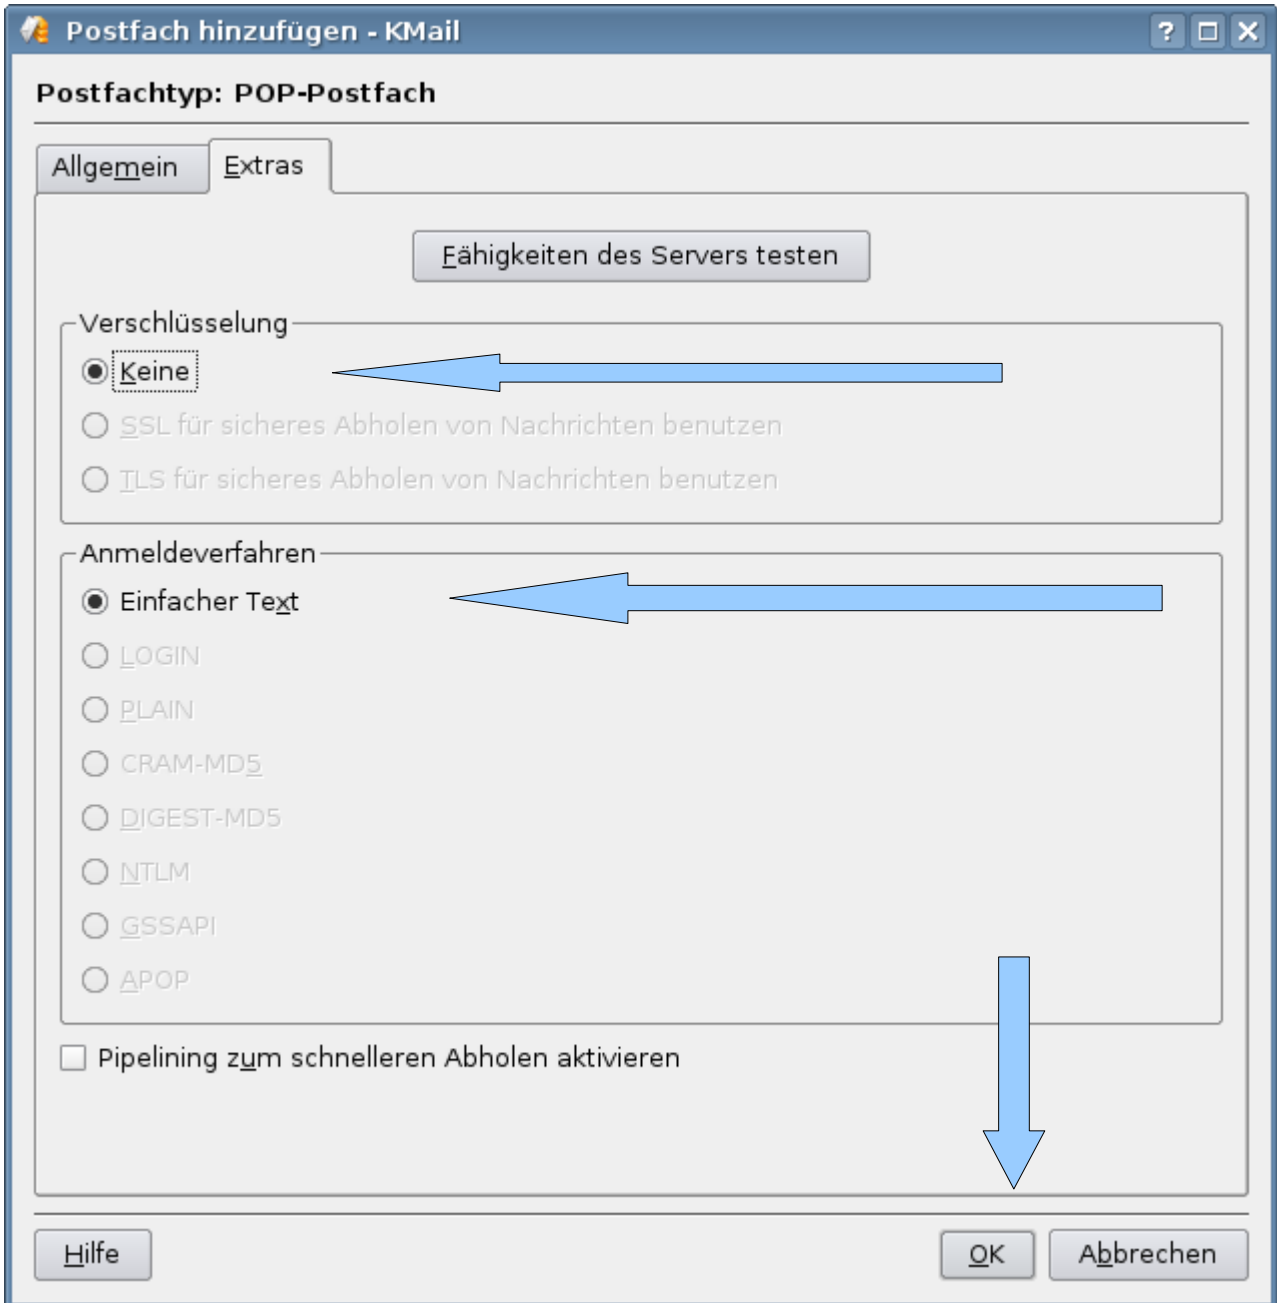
Postfach hinzufügen - KMail

? □ ✕

Postfachtyp: POP-Postfach

Allgemein | Extras

Fähigkeiten des Servers testen

Verschlüsselung

Keine

SSL für sicheres Abholen von Nachrichten benutzen

TLS für sicheres Abholen von Nachrichten benutzen

Anmeldeverfahren

Einfacher Text

LOGIN

PLAIN

CRAM-MD5

DIGEST-MD5

NTLM

GSSAPI

APOP

Pipelining zum schnelleren Abholen aktivieren

Hilfe

OK

Abbrechen